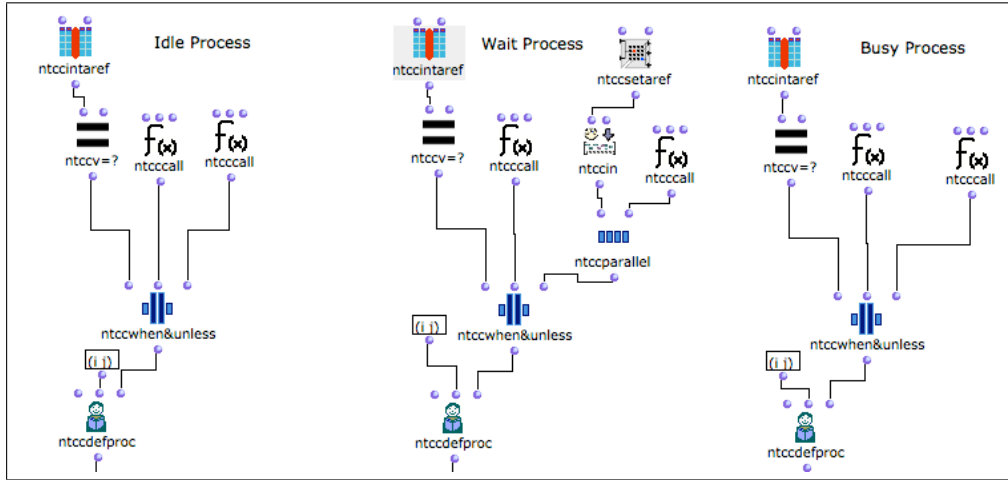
Idle Process
ntccintaref
ntccv=?
f(x)
ntcccall
f(x)
ntcccall
ntccwhen&unless
(i j)
ntccdefproc

Wait Process
ntccintaref
ntccsetaref
ntccv=?
f(x)
ntcccall
ntccin
f(x)
ntcccall
ntccparallel
ntccwhen&unless
(i j)
ntccdefproc

Busy Process
ntccintaref
ntccv=?
f(x)
ntcccall
f(x)
ntcccall
ntccwhen&unless
(i j)
ntccdefproc